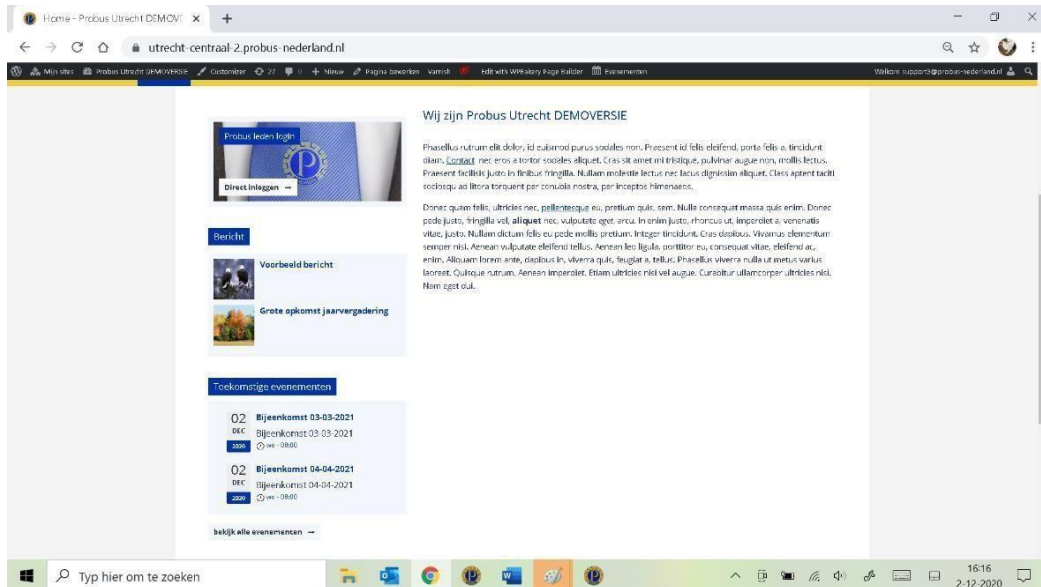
Home - Probus Utrecht DEMOV ×

utrecht-centraal-2.probus-nederland.nl

Mijn sites  Probus Utrecht DEMOVERSIE  Customizer  27  0  + Nieuw  Pagina bewerken  Varnish  Edit with WPBakery Page Builder  Evenementen

Welkom support@probus-nederland.nl

Probus leden login

Direct inloggen →

Bericht

Voorbeeld bericht

Grote opkomst jaarvergadering

Toekomstige evenementen

02 DEC 2020 Bijeenkomst 03-03-2021
Bijeenkomst 03-03-2021
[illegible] - 08:00

02 DEC 2020 Bijeenkomst 04-04-2021
Bijeenkomst 04-04-2021
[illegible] - 08:00

bekijk alle evenementen →

Wij zijn Probus Utrecht DEMOVERSIE

Phasellus rutrum elit dolor, id euismod purus sodales non. Praesent id felis eleifend, porta felis a, tincidunt diam. Contact nec eros a tortor sodales aliquet. Cras sit amet mi tristique, pulvinar augue non, mollis lectus. Praesent facilisis justo in finibus fringilla. Nullam molestie lectus nec lacus dignissim aliquet. Class aptent taciti sociosqu ad litora torquent per conubia nostra, per inceptos himenaeos.

Donec quam felis, ultricies nec, pellentesque eu, pretium quis, sem. Nulla consequat massa quis enim. Donec pede justo, fringilla vel, aliquet nec, vulputate eget, arcu. In enim justo, rhoncus ut, imperdiet a, venenatis vitae, justo. Nullam dictum felis eu pede mollis pretium. Integer tincidunt. Cras dapibus. Vivamus elementum semper nisi. Aenean vulputate eleifend tellus. Aenean leo ligula, porttitor eu, consequat vitae, eleifend ac, enim. Aliquam lorem ante, dapibus in, viverra quis, feugiat a, tellus. Phasellus viverra nulla ut metus varius laoreet. Quisque rutrum. Aenean imperdiet. Etiam ultricies nisi vel augue. Curabitur ullamcorper ultricies nisi. Nam eget dui.

Typ hier om te zoeken

16:16
2-12-2020